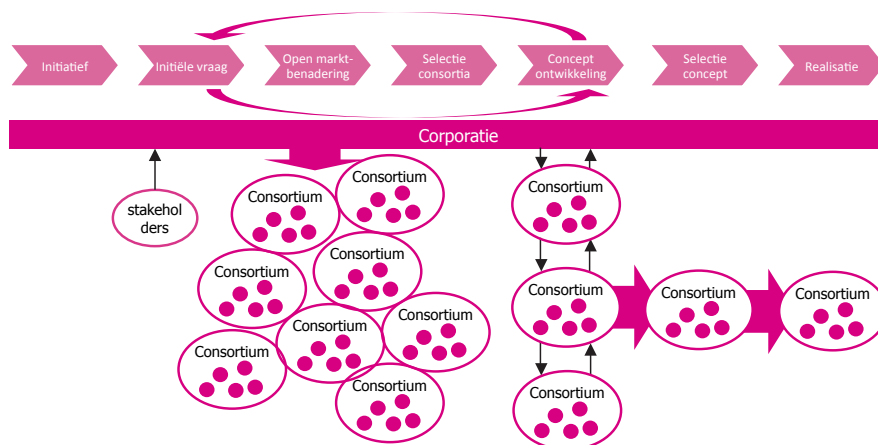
Initiatief

Initiële vraag

Open marktbenadering

Selectie consortia

Concept ontwikkeling

Selectie concept

Realisatie

Corporatie

stakeholders

Consortium

Consortium

Consortium

Consortium

Consortium

Consortium

Consortium

Consortium

Consortium

Consortium

Consortium

Consortium

Consortium